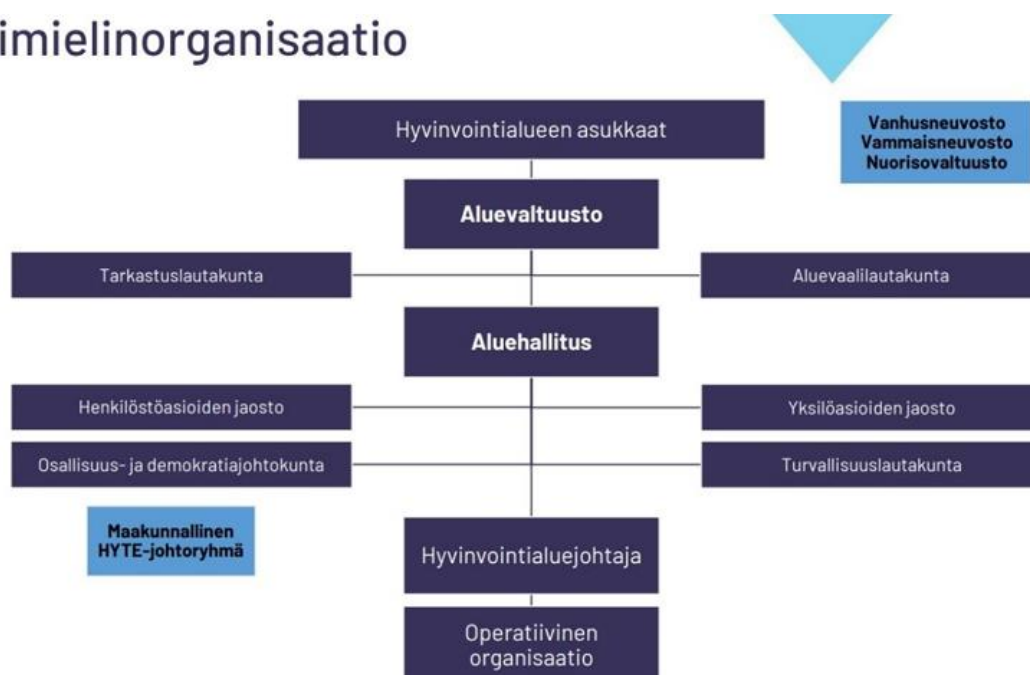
imielinorganisaatio

Hyvinvointialueen asukkaat

Vanhusneuvosto
Vammaisneuvosto
Nuorisovaltuusto

Aluevaltuusto

Tarkastuslautakunta

Aluevaalilautakunta

Aluehallitus

Henkilöstöasioiden jaosto

Yksilöasioiden jaosto

Osallisuus- ja demokratiajohtokunta

Turvallisuuslautakunta

Maakunnallinen
HYTE-johtoryhmä

Hyvinvointialuejohtaja

Operatiivinen
organisaatio